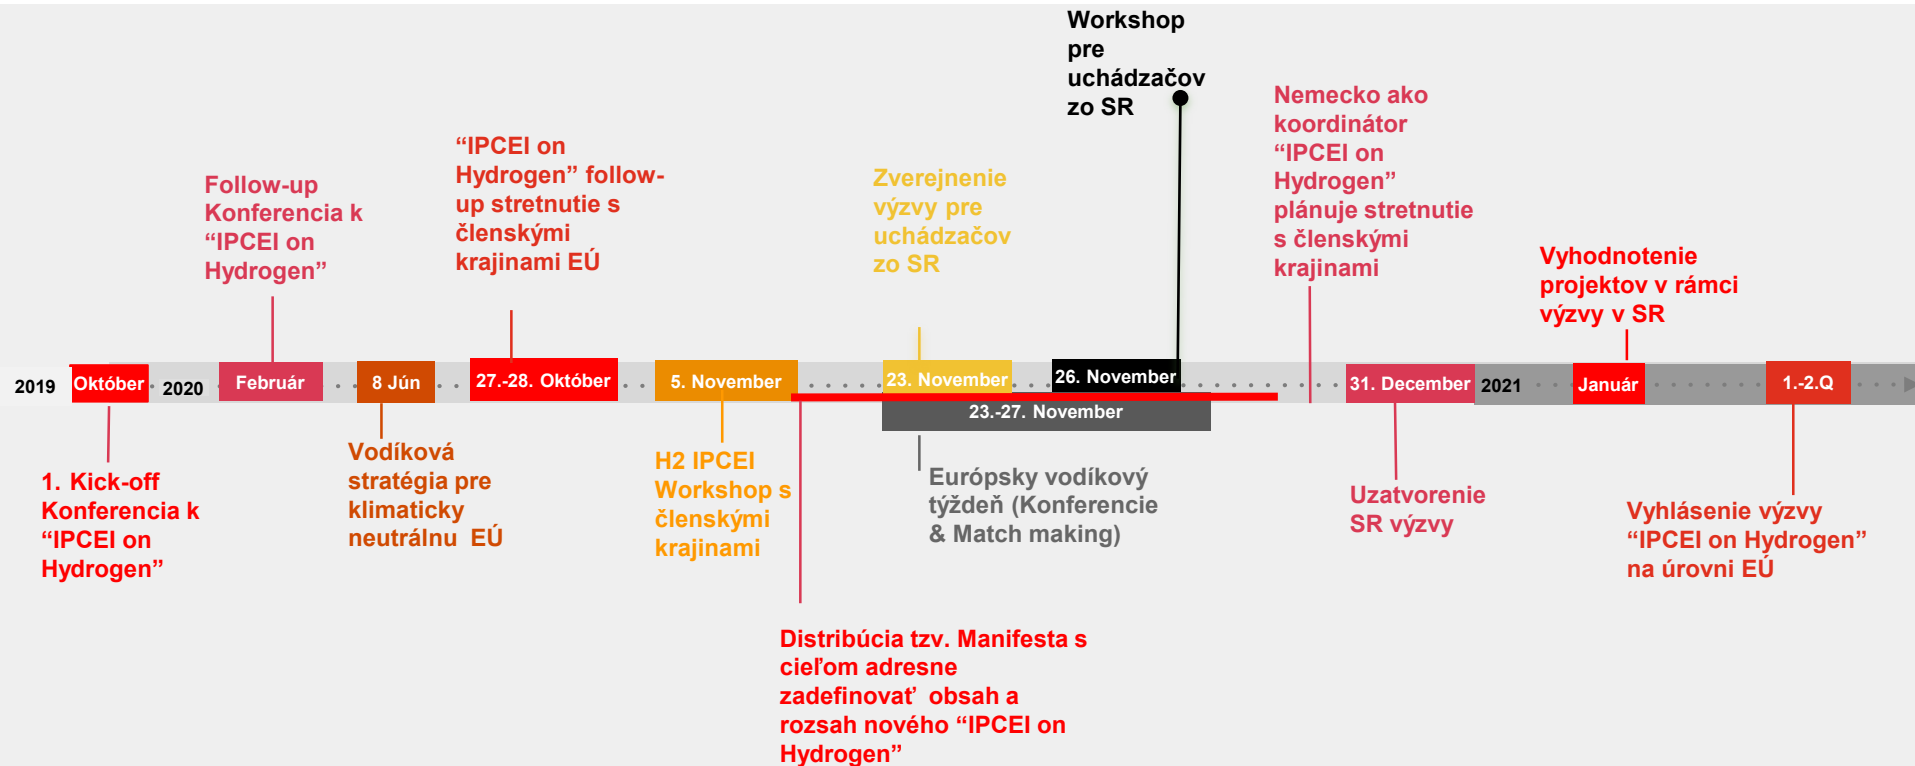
Workshop pre uchádzačov zo SR

Follow-up Konferencia k "IPCEI on Hydrogen"

"IPCEI on Hydrogen" follow-up stretnutie s členskými krajinami EÚ

Zverejnenie výzvy pre uchádzačov zo SR

Nemecko ako koordinátor "IPCEI on Hydrogen" plánuje stretnutie s členskými krajinami

Vyhodnotenie projektov v rámci výzvy v SR

2019 Október 2020 Február 8 Jún 27.-28. Október 5. November 23. November 26. November 23.-27. November 31. December 2021 Január 1.-2.Q

1. Kick-off Konferencia k "IPCEI on Hydrogen"

Vodíková stratégia pre klimaticky neutrálnu EÚ

H2 IPCEI Workshop s členskými krajinami

Európsky vodíkový týždeň (Konferencie & Match making)

Uzatvorenie SR výzvy

Vyhlásenie výzvy "IPCEI on Hydrogen" na úrovni EÚ

Distribúcia tzv. Manifesta s cieľom adresne zadefinovať obsah a rozsah nového "IPCEI on Hydrogen"